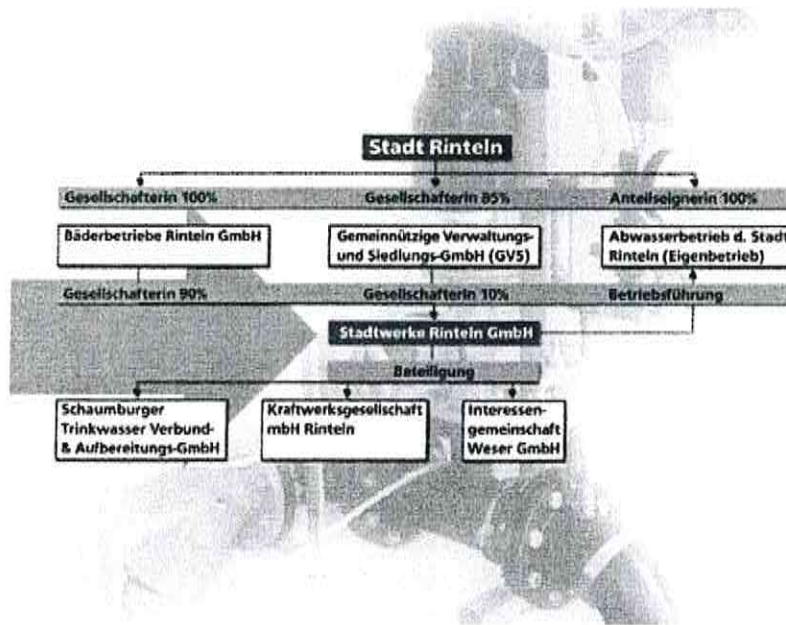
Stadt Rinteln

Gesellschafterin 100%

Gesellschafterin 85%

Anteilseignerin 100%

Bäderbetriebe Rinteln GmbH

Gemeinnützige Verwaltungs- und Siedlungs-GmbH (GVS)

Abwasserbetrieb d. Stadt Rinteln (Eigenbetrieb)

Gesellschafterin 90%

Gesellschafterin 10%

Betriebsführung

Stadtwerke Rinteln GmbH

Beteiligung

Schaumburger Trinkwasser Verbund- & Aufbereitungs-GmbH

Kraftwerksgesellschaft mbH Rinteln

Interessengemeinschaft Weser GmbH